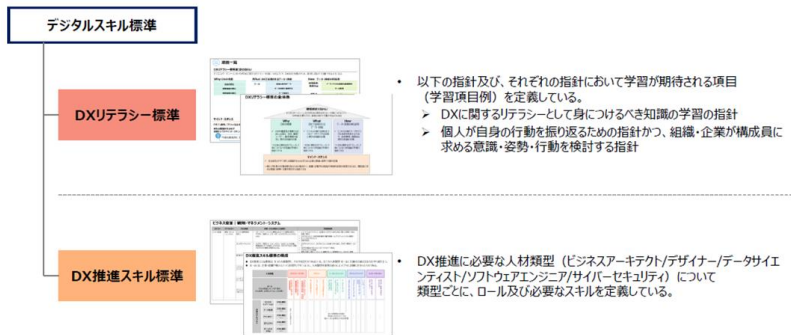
デジタルスキル標準

DXリテラシー標準

• 以下の指針及び、それぞれの指針において学習が期待される項目（学習項目例）を定義している。
➢ DXに関するリテラシーとして身につけるべき知識の学習の指針
➢ 個人が自身の行動を振り返るための指針かつ、組織・企業が構成員に求める意識・姿勢・行動を検討する指針

DX推進スキル標準

• DX推進に必要な人材類型（ビジネスアーキテクト/デザイナー/データサイエンティスト/ソフトウェアエンジニア/サイバーセキュリティ）について類型ごとに、ロール及び必要なスキルを定義している。